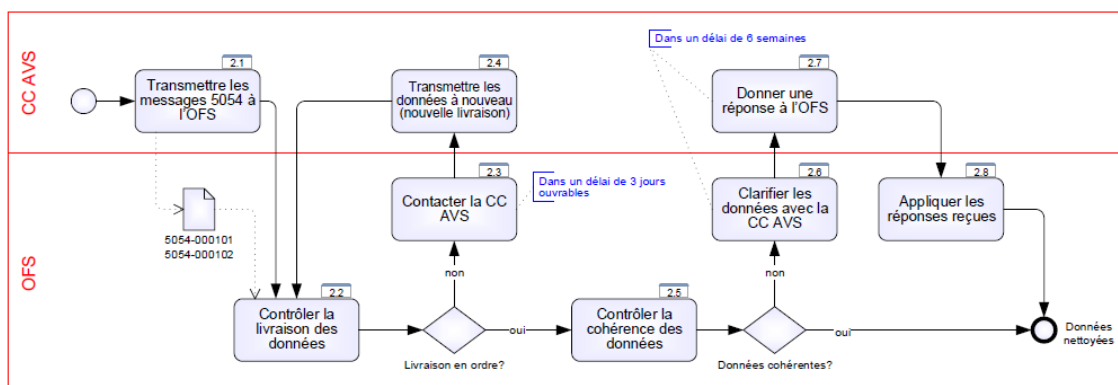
CC AVS

OFS

2.1
Transmettre les messages 5054 à l'OFS

5054-000101
5054-000102

2.2
Contrôler la livraison des données

Livraison en ordre?

non

oui

2.3
Contacter la CC AVS

Dans un délai de 3 jours ouvrables

2.4
Transmettre les données à nouveau (nouvelle livraison)

2.5
Contrôler la cohérence des données

Données cohérentes?

non

oui

2.6
Clarifier les données avec la CC AVS

Dans un délai de 6 semaines

2.7
Donner une réponse à l'OFS

2.8
Appliquer les réponses reçues

Données nettoyées